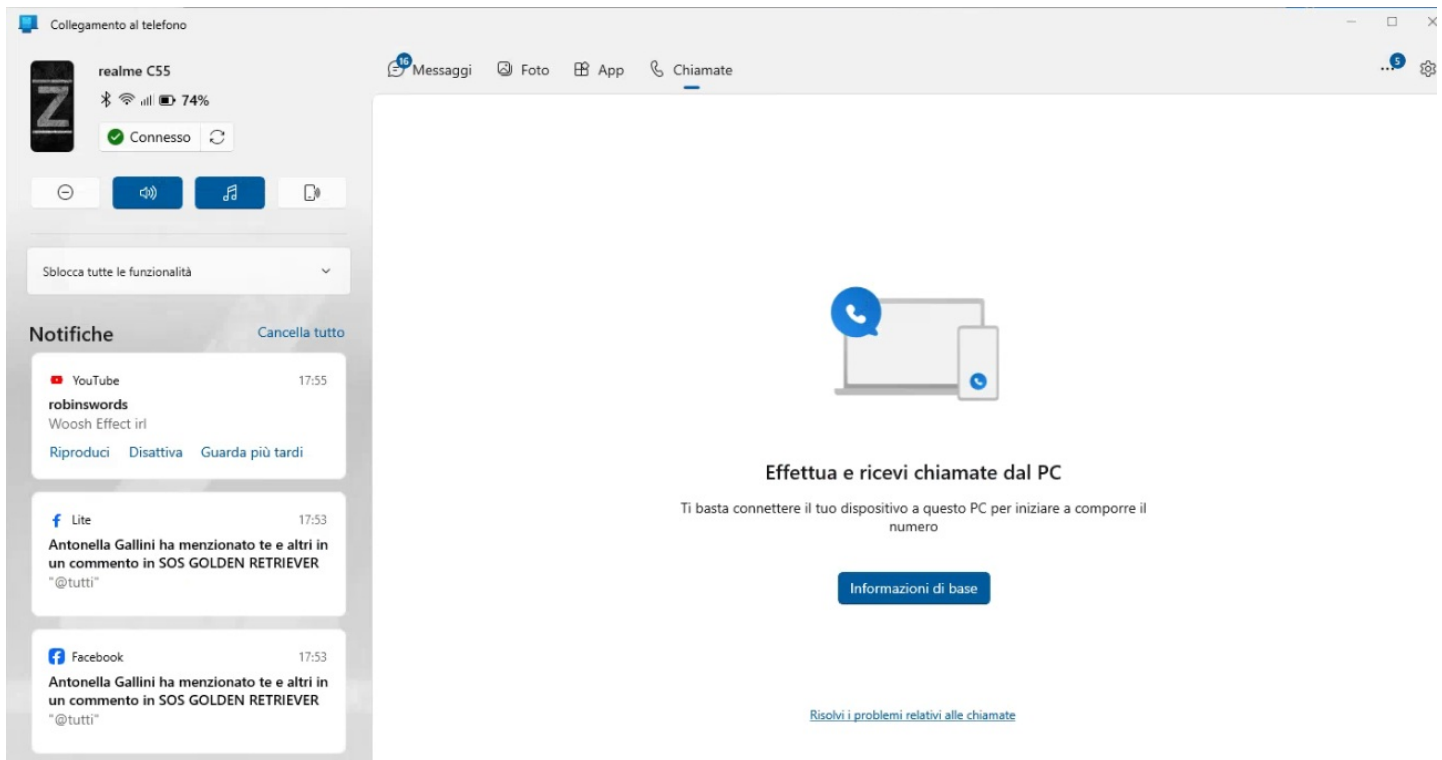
Collegamento al telefono

realme C55
74%
Connesso

Sblocca tutte le funzionalità

Notifiche
Cancella tutto

YouTube 17:55
robinswords
Woosh Effect irl
Riproduci Disattiva Guarda più tardi

Lite 17:53
Antonella Gallini ha menzionato te e altri in un commento in SOS GOLDEN RETRIEVER
"@tutti"

Facebook 17:53
Antonella Gallini ha menzionato te e altri in un commento in SOS GOLDEN RETRIEVER
"@tutti"

16 Messaggi Foto App Chiamate

5

Effettua e ricevi chiamate dal PC
Ti basta connettere il tuo dispositivo a questo PC per iniziare a comporre il numero

Informazioni di base

Risolvi i problemi relativi alle chiamate